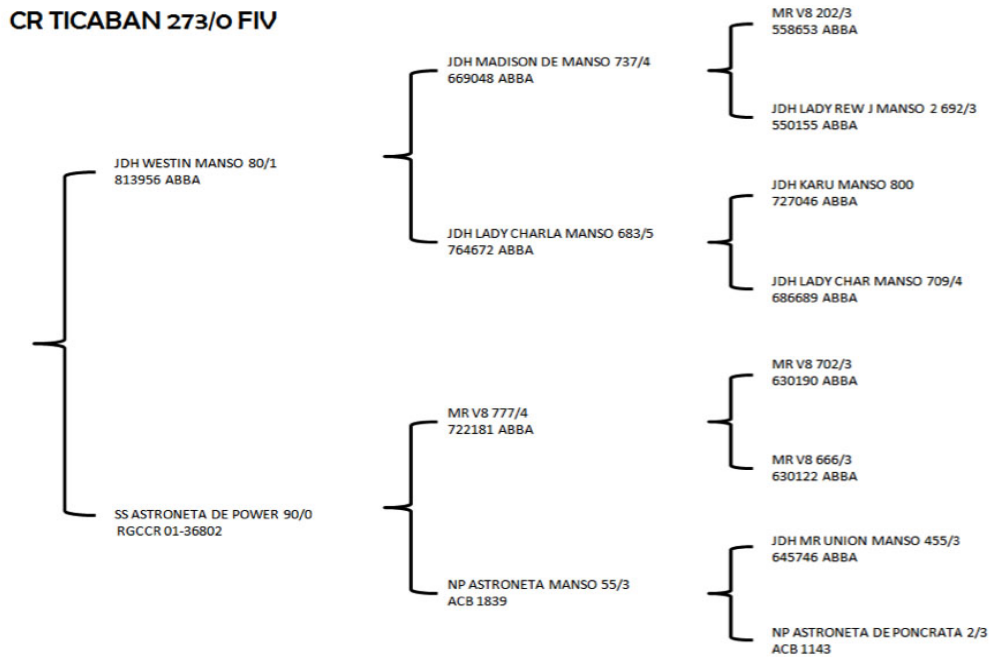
CR TICABAN 273/O FIV

JDH WESTIN MANSO 80/1
813956 ABBA

SS ASTRONETA DE POWER 90/0
RGCCR 01-36802

JDH MADISON DE MANSO 737/4
669048 ABBA

JDH LADY CHARLA MANSO 683/5
764672 ABBA

MR V8 777/4
722181 ABBA

NP ASTRONETA MANSO 55/3
ACB 1839

MR V8 202/3
558653 ABBA

JDH LADY REW J MANSO 2 692/3
550155 ABBA

JDH KARU MANSO 800
727046 ABBA

JDH LADY CHAR MANSO 709/4
686689 ABBA

MR V8 702/3
630190 ABBA

MR V8 666/3
630122 ABBA

JDH MR UNION MANSO 455/3
645746 ABBA

NP ASTRONETA DE PONCRATA 2/3
ACB 1143